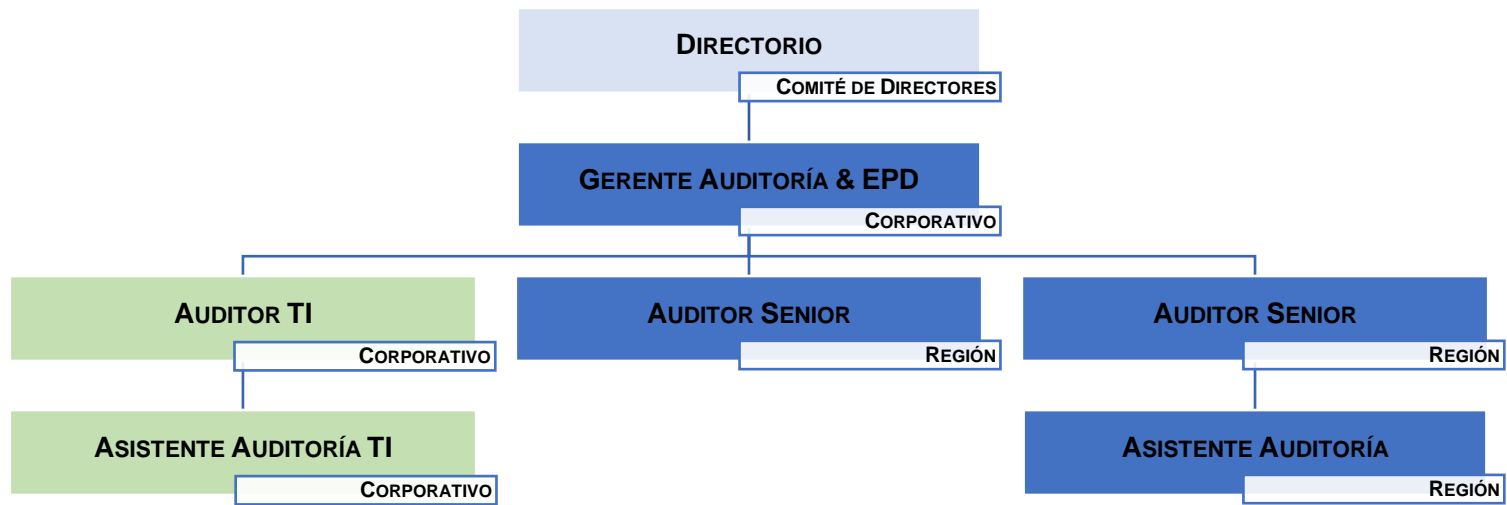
Directorio

Comité de Directores

Gerente Auditoría & EPD

Corporativo

Auditor TI

Corporativo

Auditor Senior

Región

Auditor Senior

Región

Asistente Auditoría TI

Corporativo

Asistente Auditoría

Región